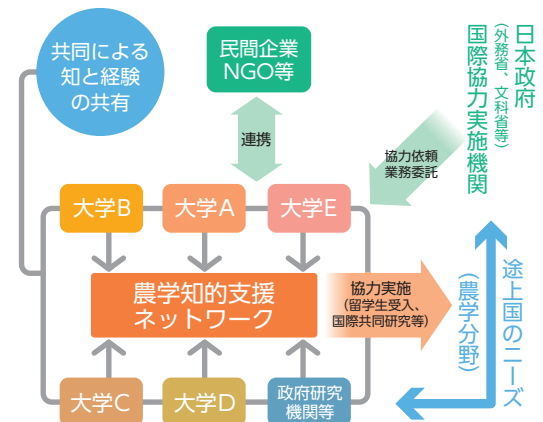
共同による知と経験の共有

民間企業
NGO等

連携

日本政府
（外務省、文科省等）
国際協力実施機関

協力依頼
業務委託

大学B
大学A
大学E

農学知的支援
ネットワーク

協力実施
（留学生受入、国際共同研究等）

途上国のニーズ
（農学分野）

大学C
大学D
政府研究機関等